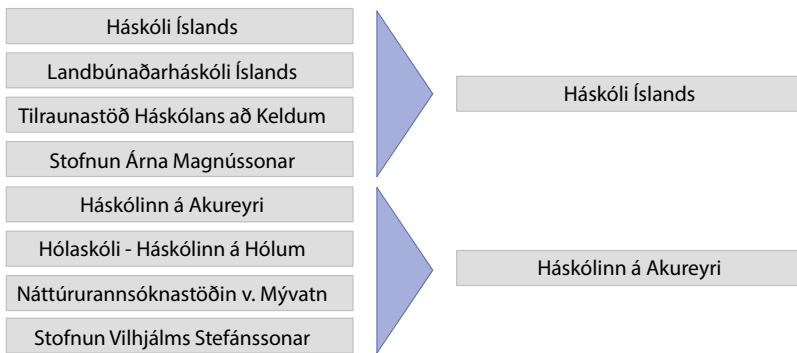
Háskóli Íslands

Landbúnaðarháskóli Íslands

Tilraunastöð Háskólans að Keldum

Stofnun Árna Magnússonar

Háskóli Íslands

Háskólinn á Akureyri

Hólaskóli - Háskólinn á Hólum

Náttúrurannsóknastöðin v. Mývatn

Stofnun Vilhjálms Stefánssonar

Háskólinn á Akureyri